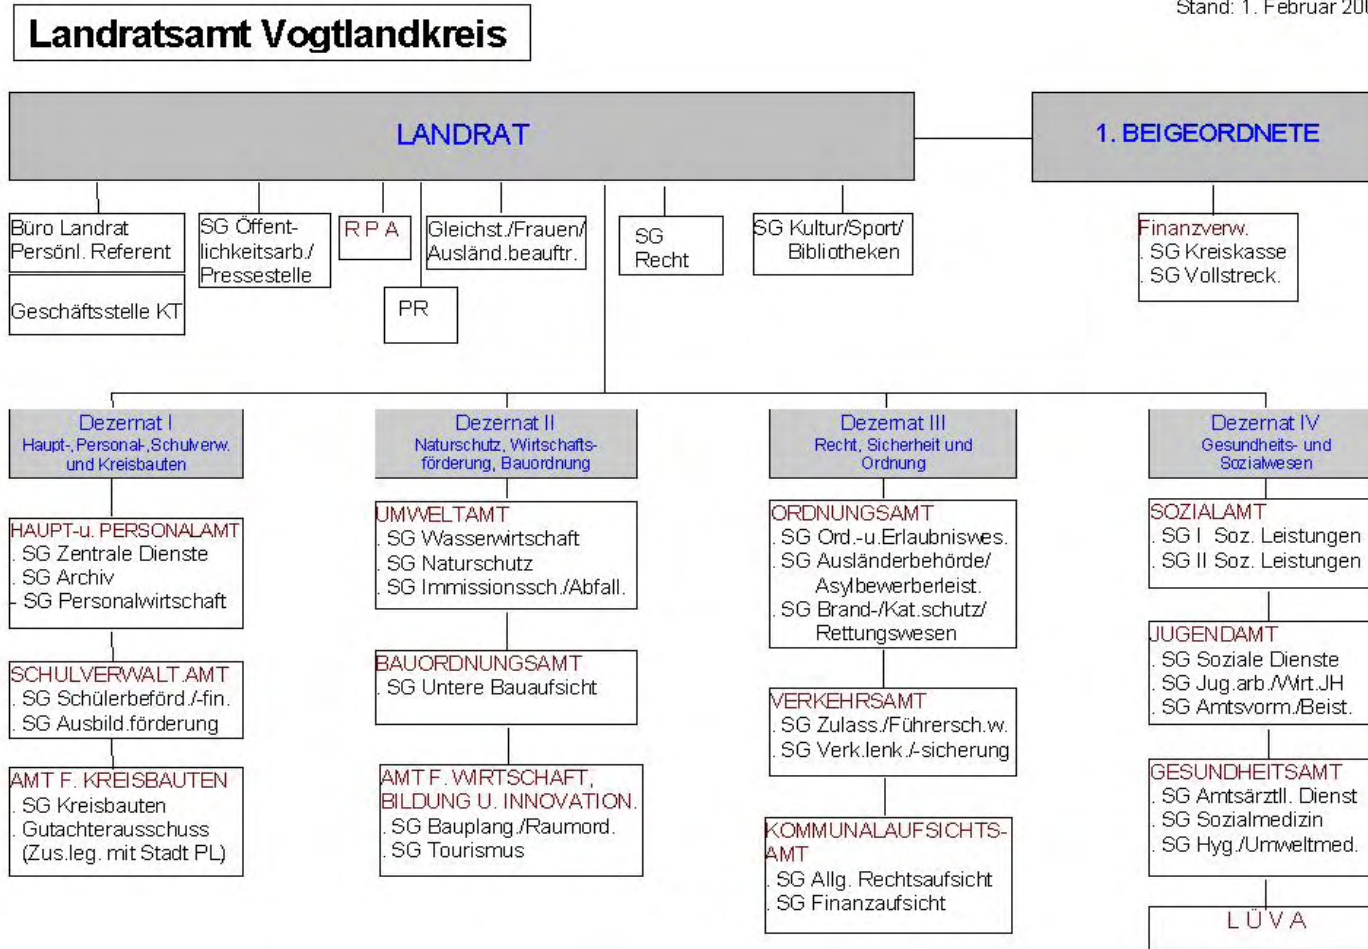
Landratsamt Vogtlandkreis

Stand: 1. Februar 20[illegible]

LANDRAT

1. BEIGEORDNETE

Büro Landrat
Persönl. Referent

Geschäftsstelle KT

SG Öffentlichkeitsarb./
Pressestelle

R P A

PR

Gleichst./Frauen/
Ausländ.beauftr.

SG
Recht

SG Kultur/Sport/
Bibliotheken

Finanzverw.
. SG Kreiskasse
. SG Vollstreck.

Dezernat I
Haupt-, Personal-, Schulverw. und Kreisbauten

HAUPT-u. PERSONALAMT
. SG Zentrale Dienste
. SG Archiv
. SG Personalwirtschaft

SCHULVERWALT.AMT
. SG Schülerbeförd./-fin.
. SG Ausbild.förderung

AMT F. KREISBAUTEN
. SG Kreisbauten
. Gutachterausschuss
(Zus.leg. mit Stadt PL)

Dezernat II
Naturschutz, Wirtschaftsförderung, Bauordnung

UMWELTAMT
. SG Wasserwirtschaft
. SG Naturschutz
. SG Immissionssch./Abfall.

BAUORDNUNGSAMT
. SG Untere Bauaufsicht

AMT F. WIRTSCHAFT, BILDUNG U. INNOVATION.
. SG Bauplang./Raumord.
. SG Tourismus

Dezernat III
Recht, Sicherheit und Ordnung

ORDNUNGSAMT
. SG Ord.-u.Erlaubniswes.
. SG Ausländerbehörde/
Asylbewerberleist.
. SG Brand-/Kat.schutz/
Rettungswesen

VERKEHRSAMT
. SG Zulass./Führersch.w.
. SG Verk.lenk./-sicherung

KOMMUNALAUFSICHTSAMT
. SG Allg. Rechtsaufsicht
. SG Finanzaufsicht

Dezernat IV
Gesundheits- und Sozialwesen

SOZIALAMT
. SG I Soz. Leistungen
. SG II Soz. Leistungen

JUGENDAMT
. SG Soziale Dienste
. SG Jug.arb./Wirt.JH
. SG Amtsvorm./Beist.

GESUNDHEITSAMT
. SG Amtsärztl. Dienst
. SG Sozialmedizin
. SG Hyg./Umweltmed.

L Ü V A